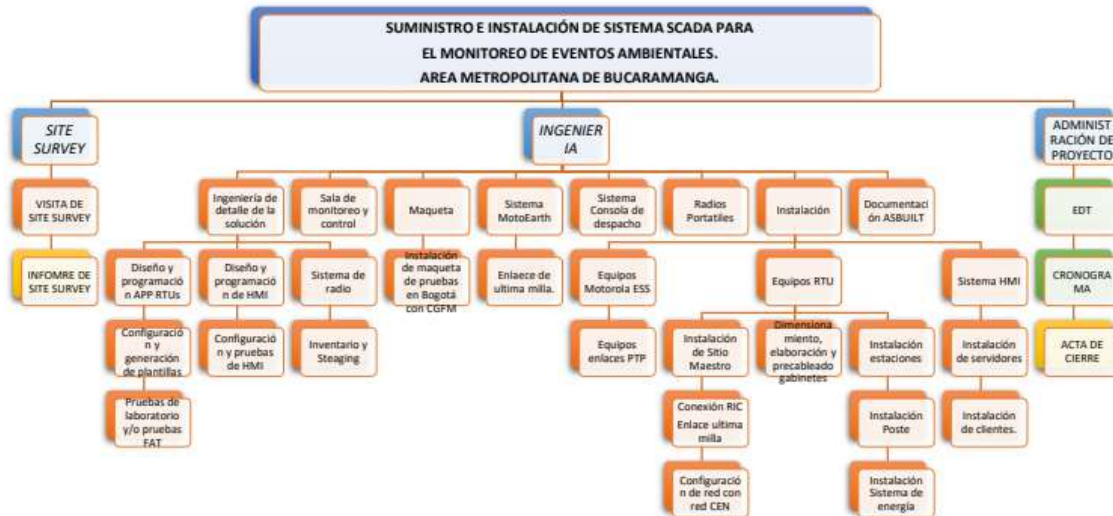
SUMINISTRO E INSTALACIÓN DE SISTEMA SCADA PARA
EL MONITOREO DE EVENTOS AMBIENTALES.
AREA METROPOLITANA DE BUCARAMANGA.

SITE SURVEY

VISITA DE SITE SURVEY

INFOMRE DE SITE SURVEY

INGENIERIA

Ingeniería de detalle de la solución

Diseño y programación APP RTUs

Configuración y generación de plantillas

Pruebas de laboratorio y/o pruebas FAT

Diseño y programación de HMI

Configuración y pruebas de HMI

Sistema de radio

Inventario y Steaging

Sala de monitoreo y control

Maqueta

Instalación de maqueta de pruebas en Bogotá con CGFM

Sistema MotoEarth

Enlaece de ultima milla.

Sistema Consola de despacho

Equipos Motorola ESS

Equipos enlaces PTP

Radios Portatiles

Instalación

Equipos RTU

Instalación de Sitio Maestro

Conexión RIC Enlace ultima milla

Configuración de red con red CEN

Dimensionamiento, elaboración y precableado gabinetes

Instalación estaciones

Instalación Poste

Instalación Sistema de energía

Sistema HMI

Instalación de servidores

Instalación de clientes.

Documentación ASBUILT

ADMINISTRACIÓN DE PROYECTO

EDT

CRONOGRAMA

ACTA DE CIERRE